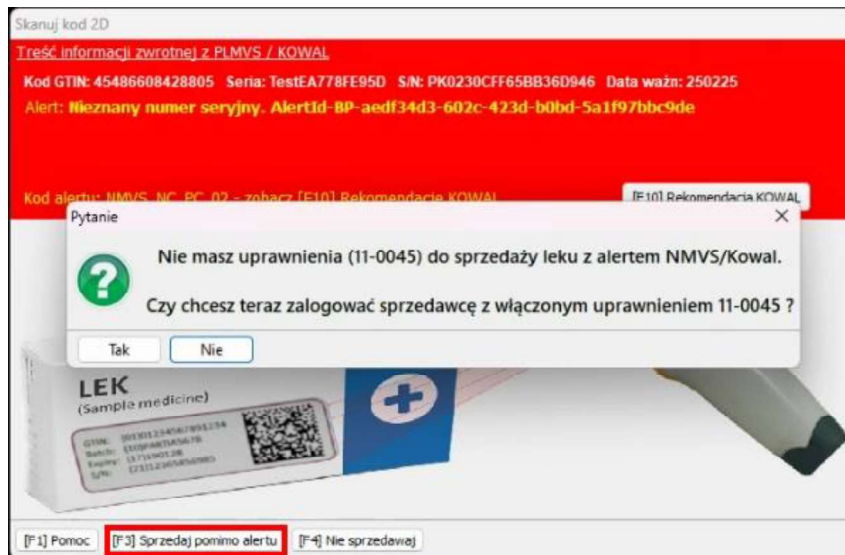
Skanuj kod 2D

Treść informacji zwrotnej z PLMVS / KOWAL

Kod GTIN: 45486608428805 Seria: TestEA778FE95D S/N: PK0230CFF65BB36D946 Data ważn: 250225

Alert: Nieznany numer seryjny. AlertId-BP-aedf34d3-602c-423d-b0bd-5a1f97bbc9de

Kod alertu: NMVS_NC_PC_02 - zobacz [F10] Rekomendacje KOWAL

[F10] Rekomendacja KOWAL

Pytanie

Nie masz uprawnienia (11-0045) do sprzedaży leku z alertem NMVS/Kowal.

Czy chcesz teraz zalogować sprzedawcę z włączonym uprawnieniem 11-0045 ?

Tak

Nie

LEK
(Sample medicine)

GTIN: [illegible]
Batch: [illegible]
Expiry: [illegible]
S/N: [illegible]

[F1] Pomoc

[F3] Sprzedaj pomimo alertu

[F4] Nie sprzedawaj